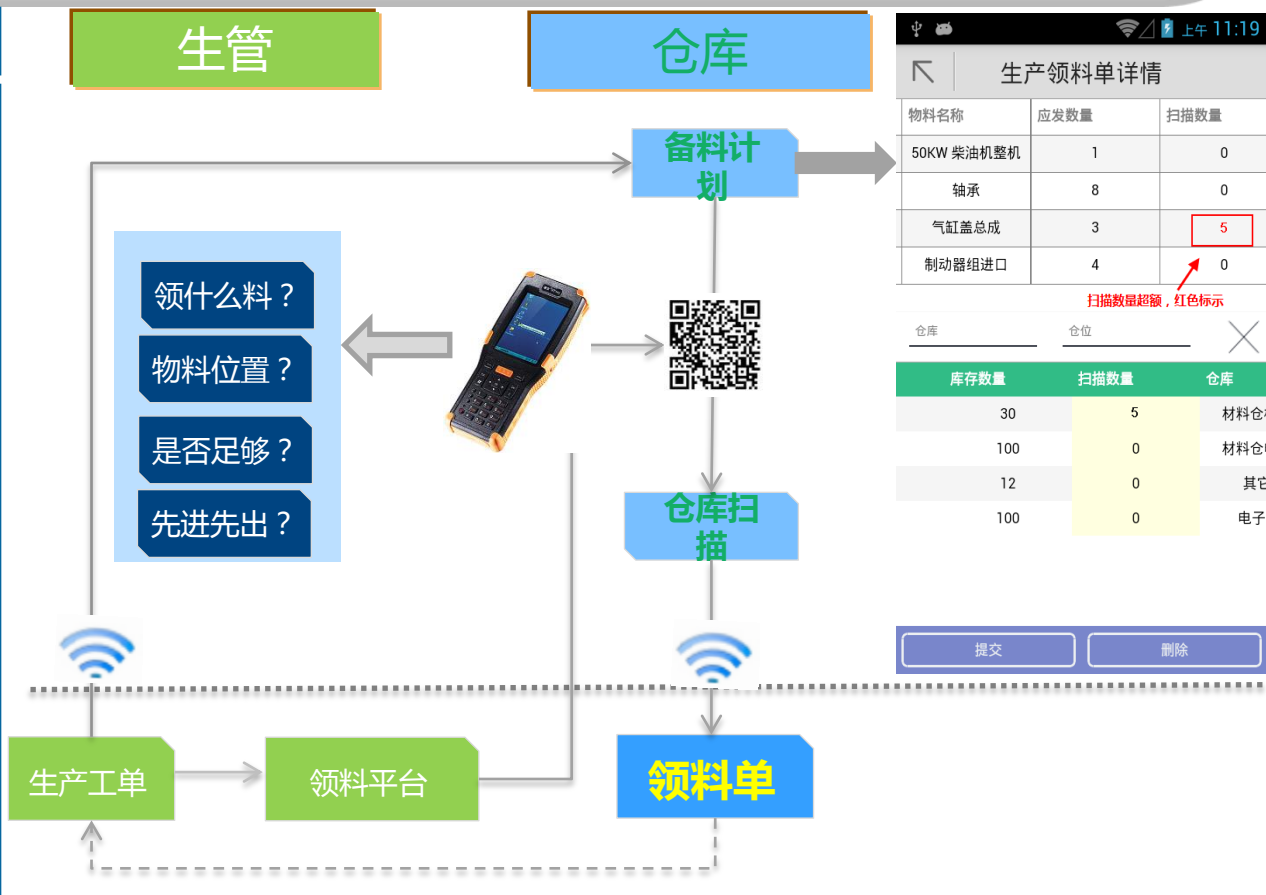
生管

仓库

备料计划

领什么料？

物料位置？

是否足够？

先进先出？

仓库扫描

生产工单

领料平台

领料单

上午 11:19

生产领料单详情

| 物料名称 | 应发数量 | 扫描数量 |
|---|---|---|
| 50KW 柴油机整机 | 1 | 0 |
| 轴承 | 8 | 0 |
| 气缸盖总成 | 3 | 5 |
| 制动器组进口 | 4 | 0 |

扫描数量超额，红色标示

仓库

仓位

| 库存数量 | 扫描数量 | 仓库 |
|---|---|---|
| 30 | 5 | 材料仓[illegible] |
| 100 | 0 | 材料仓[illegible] |
| 12 | 0 | 其它 |
| 100 | 0 | 电子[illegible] |

提交

删除